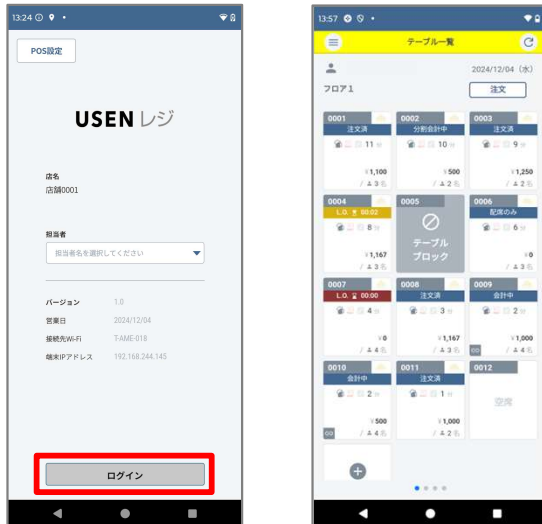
13:24

POS設定

USEN レジ

店名
店舗0001

担当者
担当者名を選択してください

バージョン 1.0
営業日 2024/12/04
接続先Wi-Fi T-AME-018
端末IPアドレス 192.168.244.145

ログイン

13:57

テーブル一覧

2024/12/04 (水)

フロア1

注文

0001
注文済
11
¥1,100
/ 3名

0002
分割会計中
10
¥500
/ 2名

0003
注文済
9
¥1,250
/ 2名

0004
L.O. 00:02
8
¥1,167
/ 3名

0005
テーブルブロック

0006
配席のみ
6
¥0
/ 3名

0007
L.O. 00:00
4
¥0
/ 4名

0008
注文済
3
¥1,167
/ 3名

0009
会計中
2
¥1,000
/ 4名

0010
会計中
2
¥500
/ 4名

0011
注文済
1
¥1,000
/ 2名

0012
空席